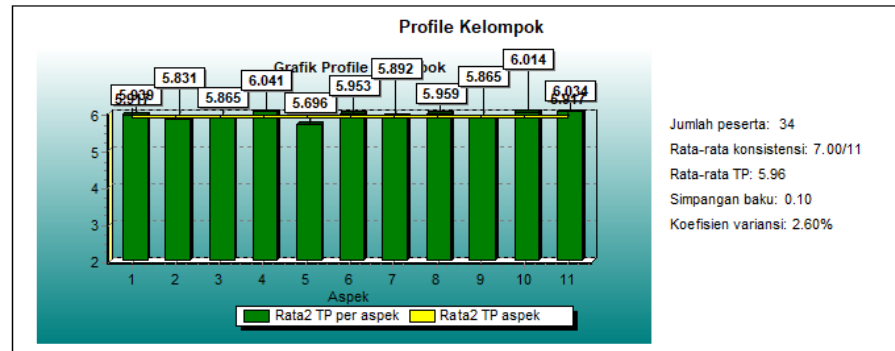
Profile Kelompok

Grafik Profile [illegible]pok

5.930
5.911
5.831
5.865
6.041
5.696
5.953
5.892
5.959
5.865
6.014
6.034
5.917

6
5
4
3
2

1 2 3 4 5 6 7 8 9 10 11
Aspek

Rata2 TP per aspek
Rata2 TP aspek

Jumlah peserta: 34
Rata-rata konsistensi: 7.00/11
Rata-rata TP: 5.96
Simpangan baku: 0.10
Koefisien variansi: 2.60%